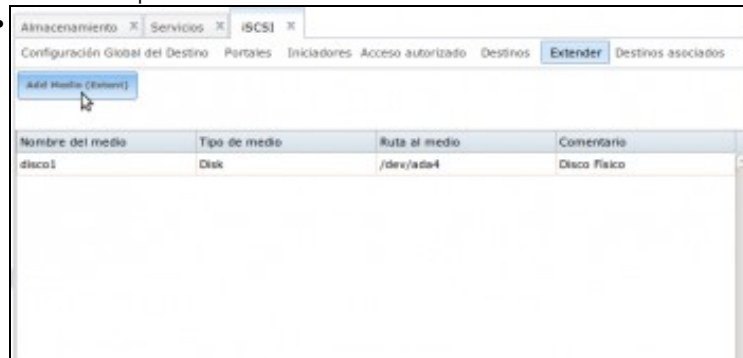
Almacenamiento × Servicios × iSCSI ×

Configuración Global del Destino Portales Iniciadores Acceso autorizado Destinos Extender Destinos asociados

Add Medio (Extent)

| Nombre del medio | Tipo de medio | Ruta al medio | Comentario |
|---|---|---|---|
| disco1 | Disk | /dev/ada4 | Disco Físico |